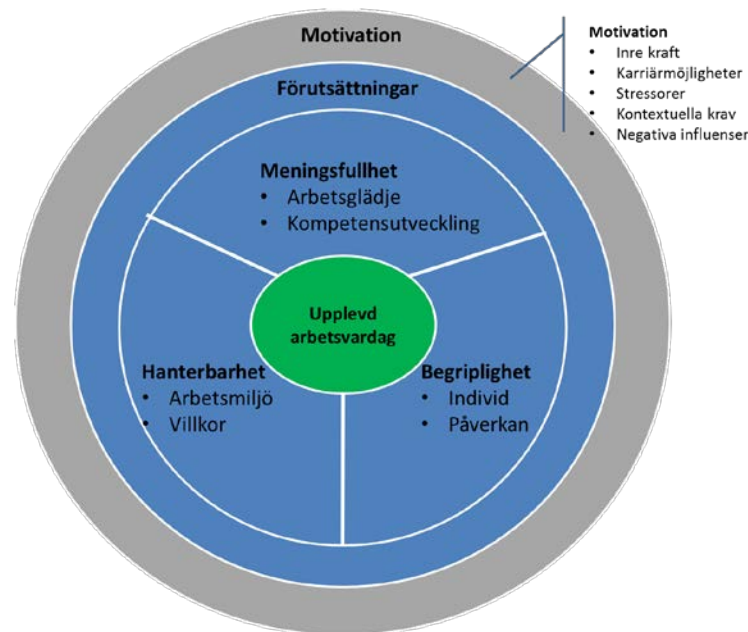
Motivation

Motivation
- Inre kraft
- Karriärmöjligheter
- Stressorer
- Kontextuella krav
- Negativa influenser

Förutsättningar

Meningsfullhet
- Arbetsglädje
- Kompetensutveckling

Upplevd arbetsvardag

Hanterbarhet
- Arbetsmiljö
- Villkor

Begriplighet
- Individ
- Påverkan